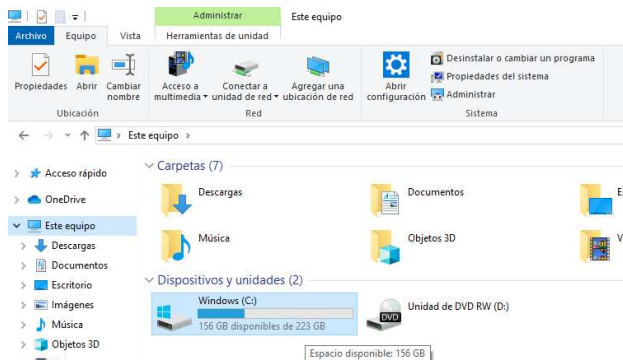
Administrar
Este equipo
Archivo
Equipo
Vista
Herramientas de unidad

Propiedades
Abrir
Cambiar nombre
Ubicación

Acceso a multimedia
Conectar a unidad de red
Agregar una ubicación de red
Red

Abrir configuración
Desinstalar o cambiar un programa
Propiedades del sistema
Administrar
Sistema

Este equipo

Acceso rápido
OneDrive
Este equipo
Descargas
Documentos
Escritorio
Imágenes
Música
Objetos 3D

Carpetas (7)
Descargas
Documentos
E
Música
Objetos 3D
V

Dispositivos y unidades (2)
Windows (C:)
156 GB disponibles de 223 GB
DVD
Unidad de DVD RW (D:)
Espacio disponible: 156 GB